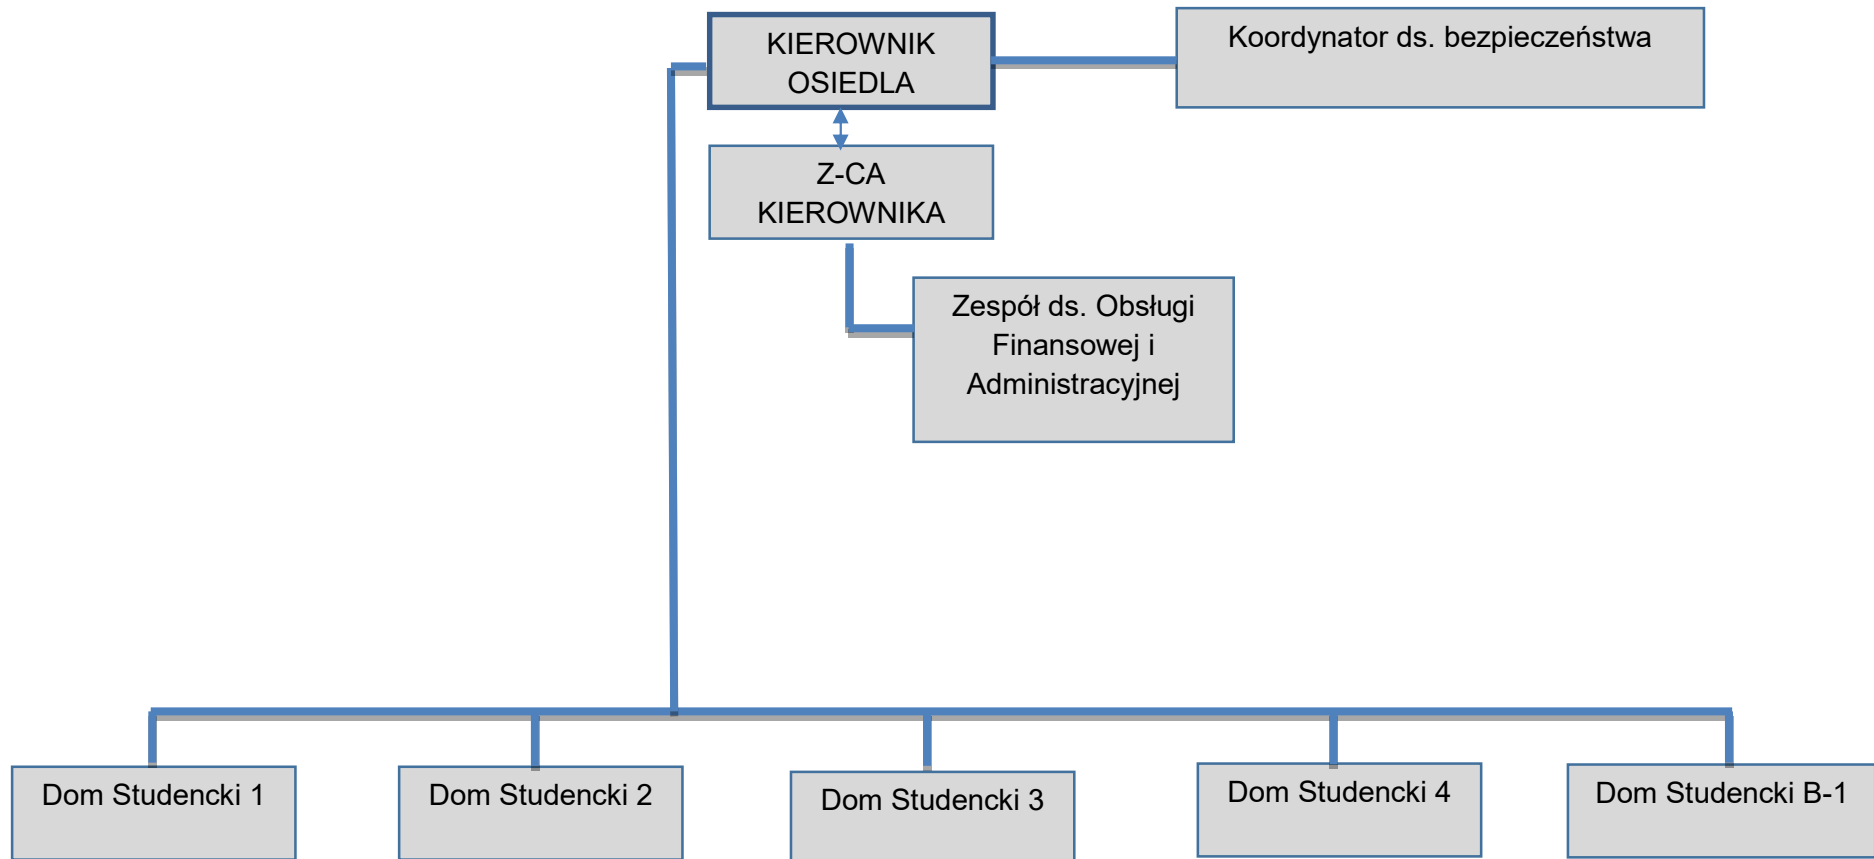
KIEROWNIK OSIEDLA

Koordynator ds. bezpieczeństwa

Z-CA KIEROWNIKA

Zespół ds. Obsługi Finansowej i Administracyjnej

Dom Studencki 1

Dom Studencki 2

Dom Studencki 3

Dom Studencki 4

Dom Studencki B-1